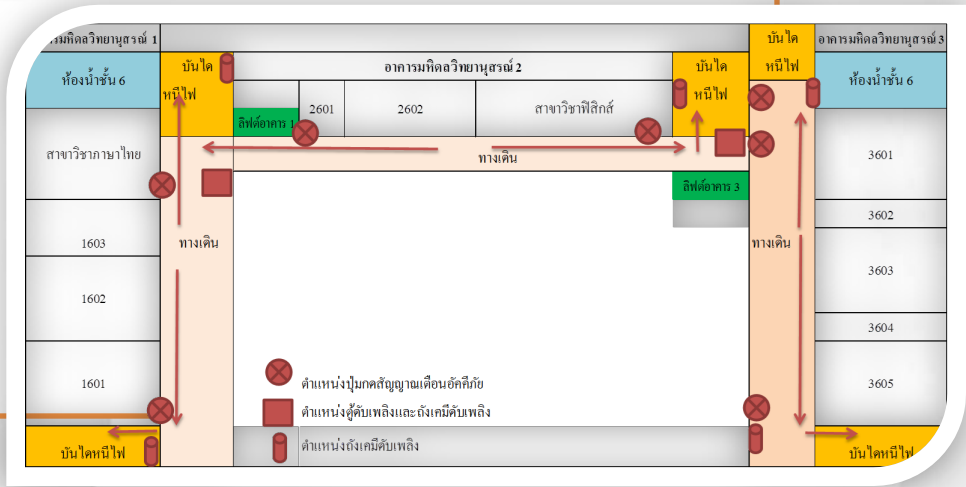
อาคารมหิดลวิทยานุสรณ์ 1

ห้องน้ำชั้น 6

บันได หนีไฟ

อาคารมหิดลวิทยานุสรณ์ 2

บันได หนีไฟ

บันได หนีไฟ

อาคารมหิดลวิทยานุสรณ์ 3

ห้องน้ำชั้น 6

ลิฟต์อาคาร 1

2601

2602

สาขาวิชาฟิสิกส์

สาขาวิชาภาษาไทย

ทางเดิน

3601

ลิฟต์อาคาร 3

3602

1603

ทางเดิน

ทางเดิน

3603

1602

3604

1601

3605

ตำแหน่งปุ่มกดสัญญาณเตือนอัคคีภัย

ตำแหน่งตู้ดับเพลิงและถังเคมีดับเพลิง

ตำแหน่งถังเคมีดับเพลิง

บันไดหนีไฟ

บันไดหนีไฟ